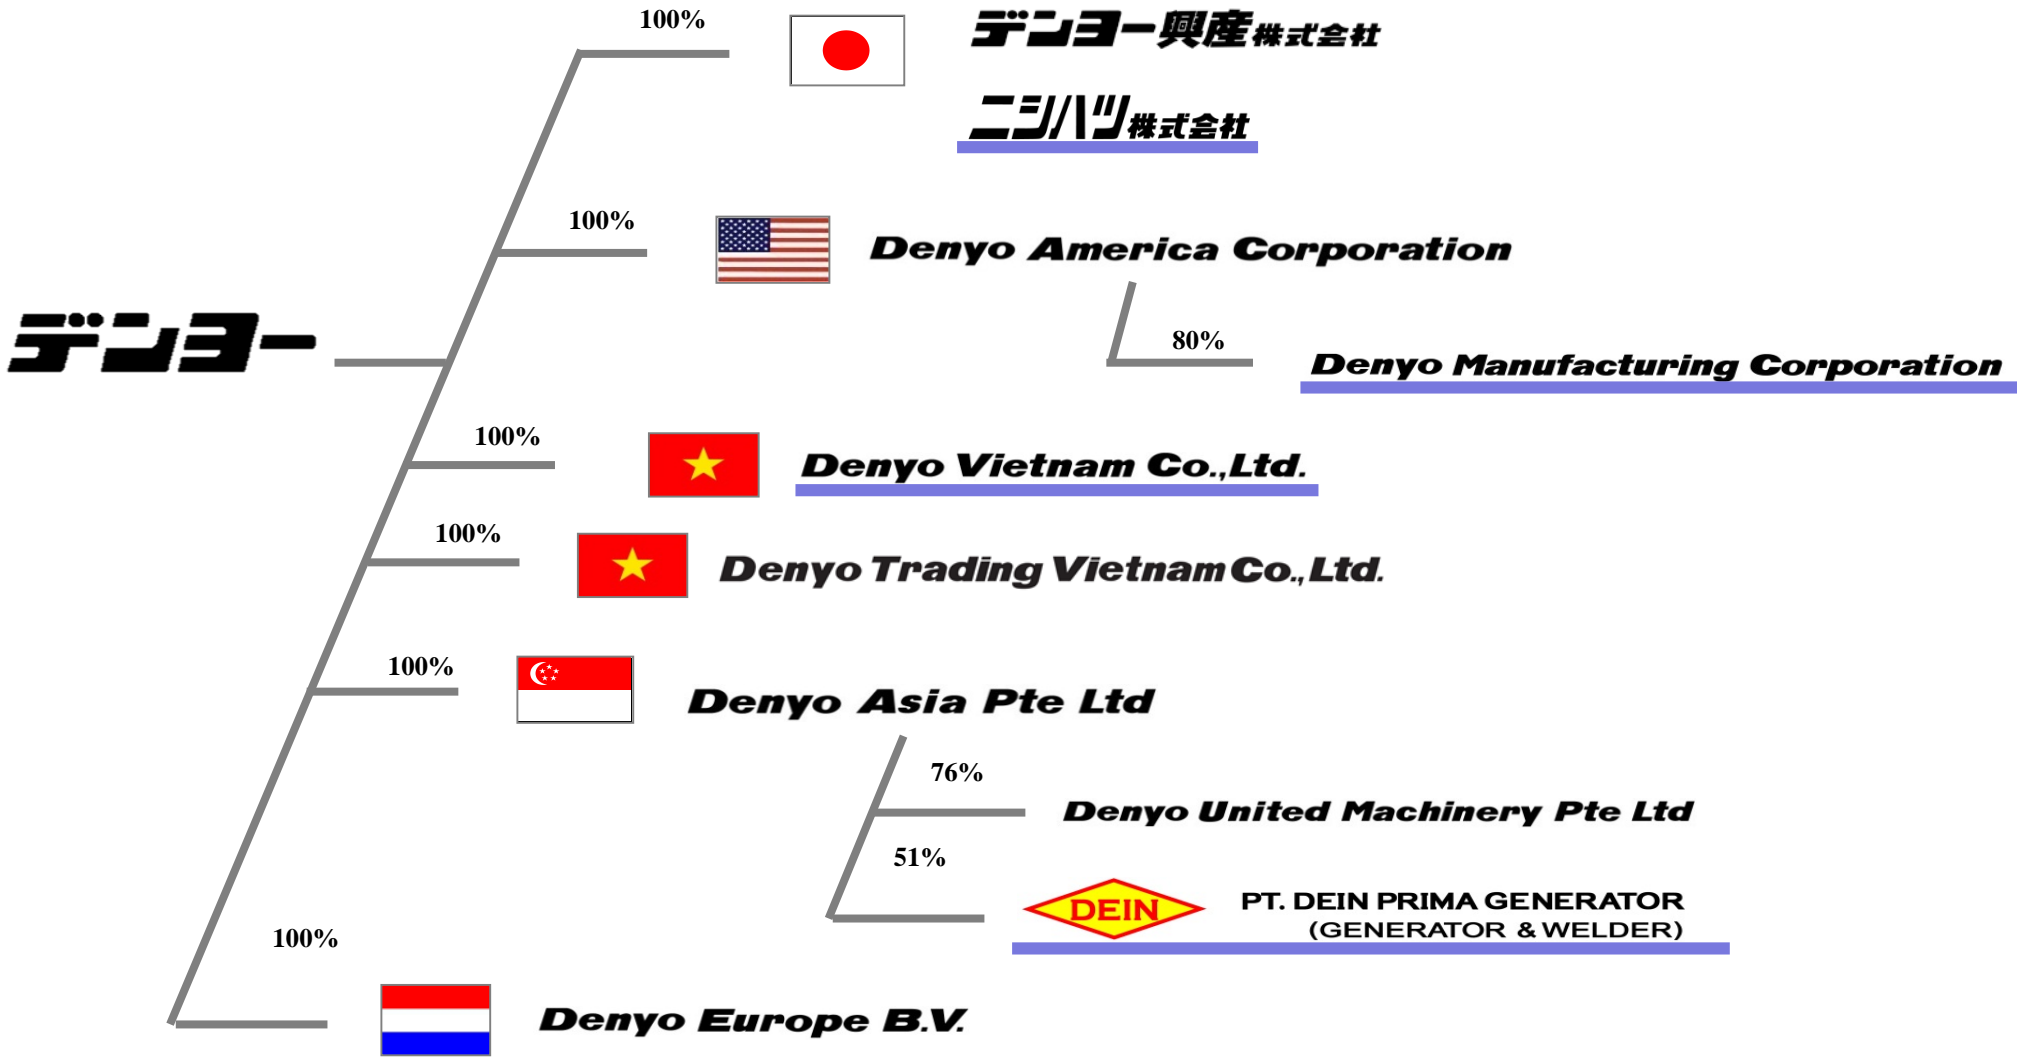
100%

デンヨー興産株式会社

ニシハツ株式会社

100%

Denyo America Corporation

デンヨー

80%

Denyo Manufacturing Corporation

100%

Denyo Vietnam Co.,Ltd.

100%

Denyo Trading Vietnam Co.,Ltd.

100%

Denyo Asia Pte Ltd

76%

Denyo United Machinery Pte Ltd

51%

DEIN

PT. DEIN PRIMA GENERATOR (GENERATOR & WELDER)

100%

Denyo Europe B.V.